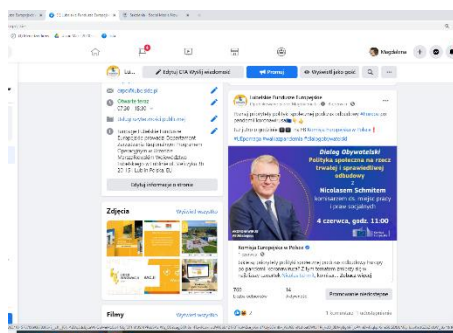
Magdalena

Lub...

Edytuj CTA Wyślij wiadomość

Promuj

Wyświetl jako gość

Otwarte teraz
07:30 - 15:30

Lubelskie Fundusze Europejskie

Dialog Obywatelski
Polityka społeczna na rzecz trwałej i sprawiedliwej odbudowy
z
Nicolasem Schmitem
komisarzem ds. miejsc pracy i praw socjalnych

4 czerwca, godz. 11:00

Komisja Europejska w Polsce

Zdjęcia

Wyświetl wszystko

Filmy

Wyświetl wszystkie

Dodaj informacje o stronie

Przeczytaj opublikowane posty